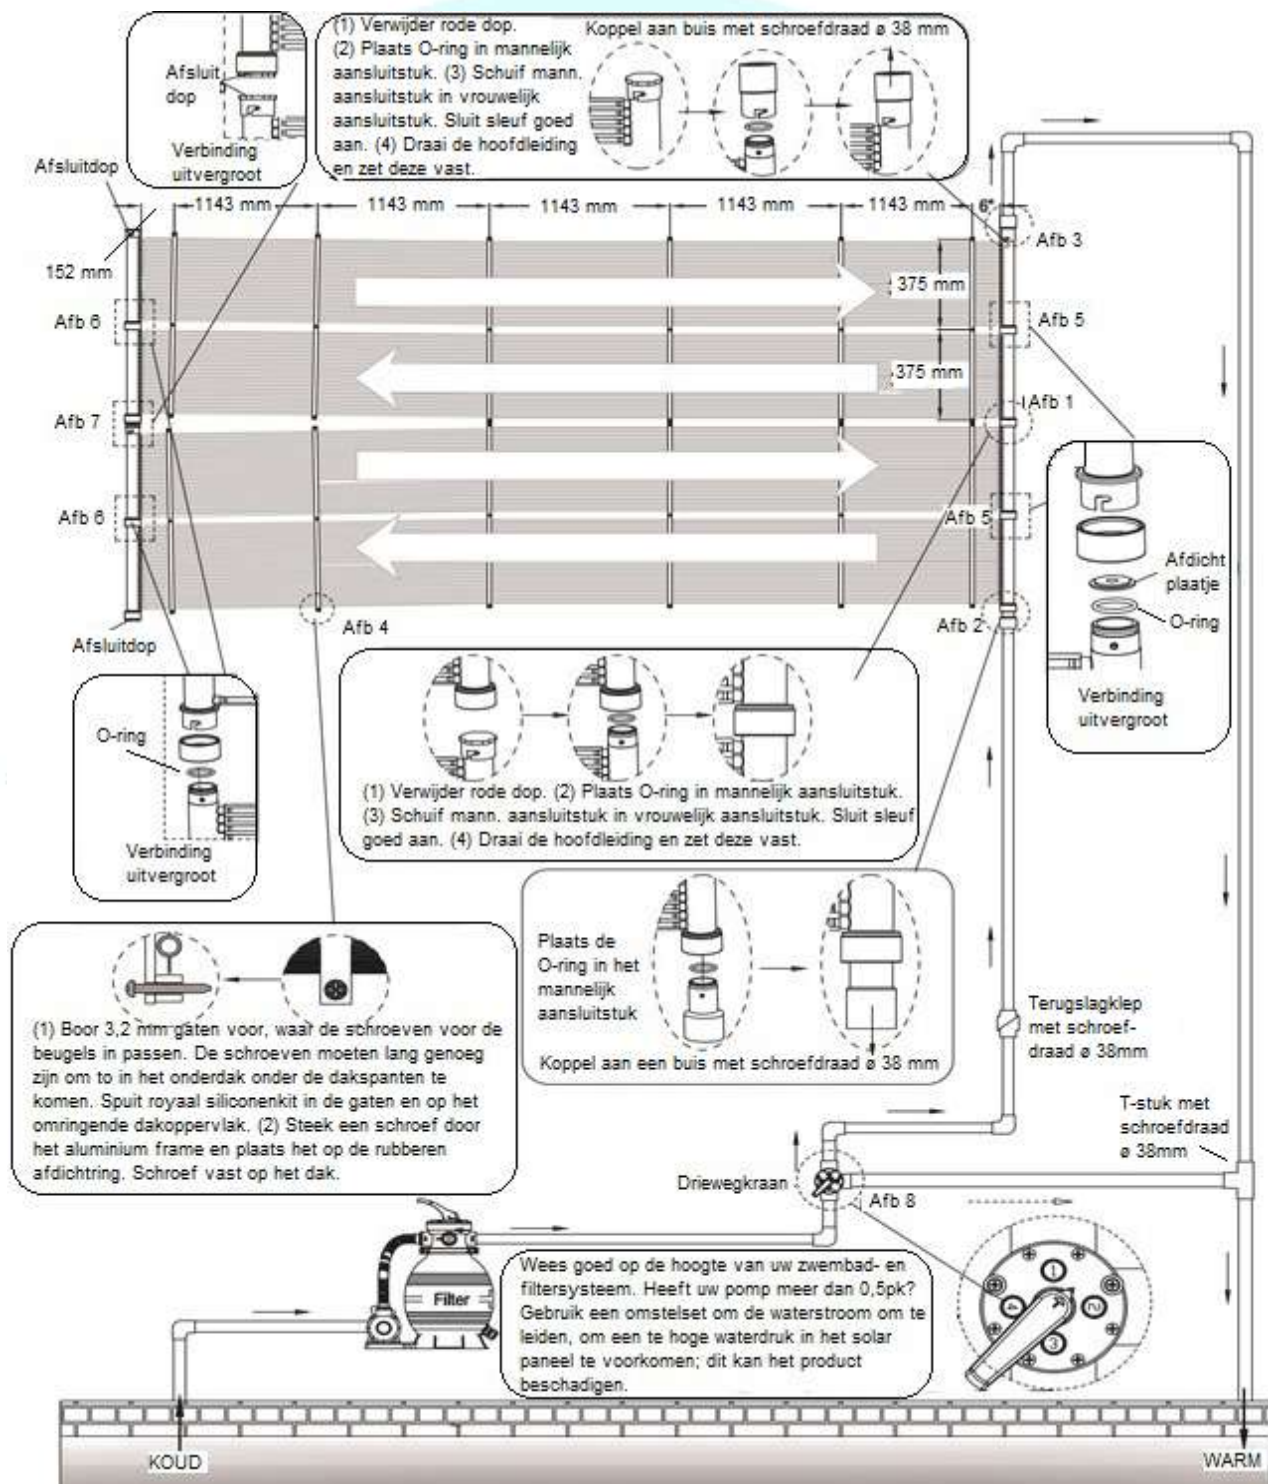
Afsluit dop

Verbinding uitvergroot

(1) Verwijder rode dop. (2) Plaats O-ring in mannelijk aansluitstuk. (3) Schuif mann. aansluitstuk in vrouwelijk aansluitstuk. Sluit sleuf goed aan. (4) Draai de hoofdleiding en zet deze vast.

Koppel aan buis met schroefdraad ø 38 mm

Afsluitdop

1143 mm

1143 mm

1143 mm

1143 mm

1143 mm

6"

152 mm

Afb 3

375 mm

Afb 6

Afb 5

375 mm

Afb 7

Afb 1

Afb 6

Afb 5

Afdicht plaatje

O-ring

Afsluitdop

Afb 4

Afb 2

Verbinding uitvergroot

O-ring

Verbinding uitvergroot

(1) Verwijder rode dop. (2) Plaats O-ring in mannelijk aansluitstuk. (3) Schuif mann. aansluitstuk in vrouwelijk aansluitstuk. Sluit sleuf goed aan. (4) Draai de hoofdleiding en zet deze vast.

Plaats de O-ring in het mannelijk aansluitstuk

Koppel aan een buis met schroefdraad ø 38 mm

(1) Boor 3,2 mm gaten voor, waar de schroeven voor de beugels in passen. De schroeven moeten lang genoeg zijn om to in het onderdak onder de dakspanten te komen. Spuit royaal siliconenkit in de gaten en op het omringende dakoppervlak. (2) Steek een schroef door het aluminium frame en plaats het op de rubberen afdichtring. Schroef vast op het dak.

Terugslagklep met schroef-draad ø 38mm

T-stuk met schroefdraad ø 38mm

Driewegkraan

Afb 8

Filter

Wees goed op de hoogte van uw zwembad- en filtersysteem. Heeft uw pomp meer dan 0,5pk? Gebruik een omstelset om de waterstroom om te leiden, om een te hoge waterdruk in het solar paneel te voorkomen; dit kan het product beschadigen.

KOUD

WARM